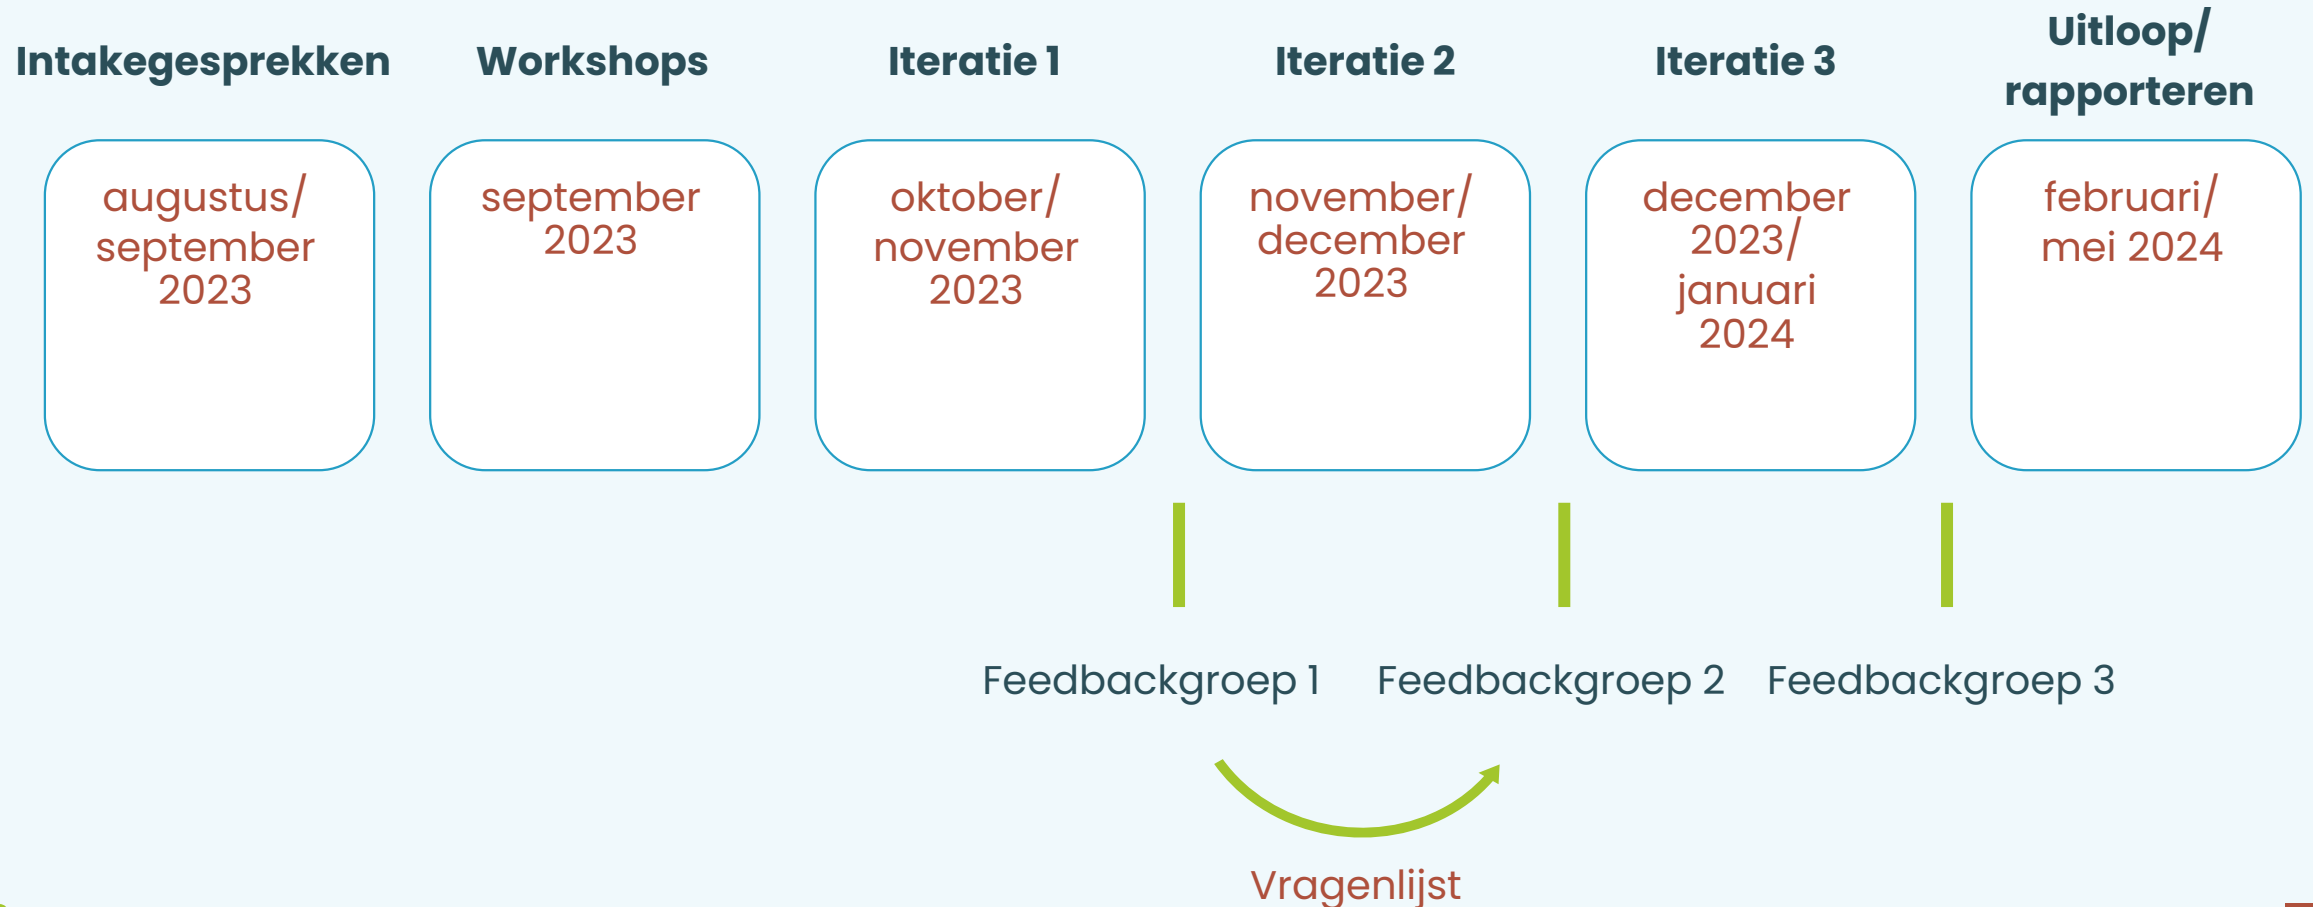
Intakegesprekken

augustus/ september 2023

Workshops

september 2023

Iteratie 1

oktober/ november 2023

Iteratie 2

november/ december 2023

Iteratie 3

december 2023/ januari 2024

Uitloop/ rapporteren

februari/ mei 2024

Feedbackgroep 1

Feedbackgroep 2

Feedbackgroep 3

Vragenlijst